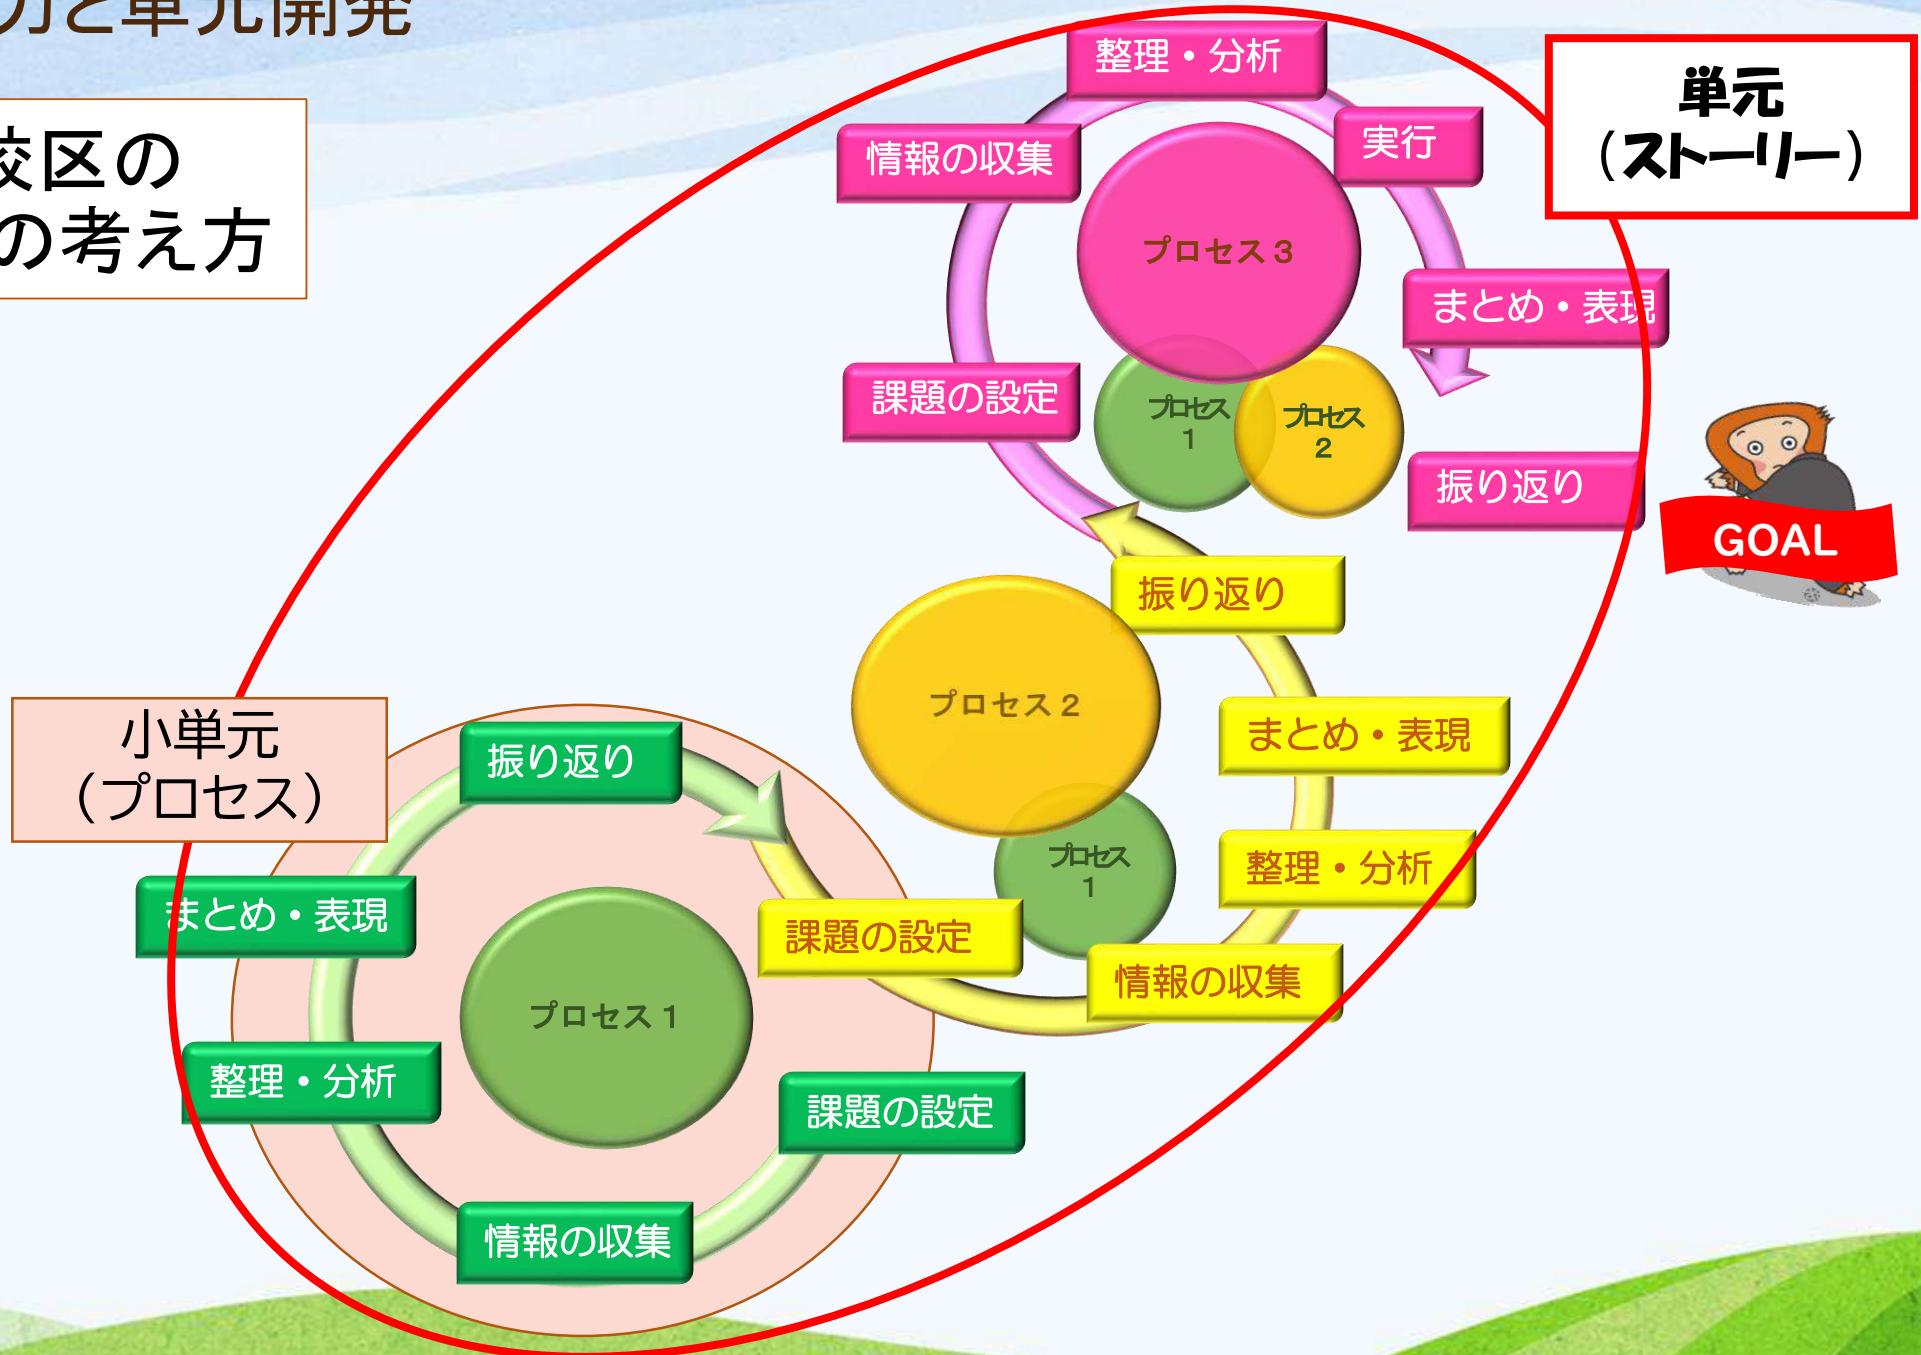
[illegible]と単元開発

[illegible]校区の
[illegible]の考え方

単元
（ストーリー）

整理・分析
情報の収集
実行
プロセス３
まとめ・表現
課題の設定
プロセス
１
プロセス
２
振り返り

GOAL

振り返り
プロセス２
まとめ・表現
プロセス
１
整理・分析
課題の設定
情報の収集

小単元
（プロセス）

振り返り
まとめ・表現
プロセス１
整理・分析
課題の設定
情報の収集